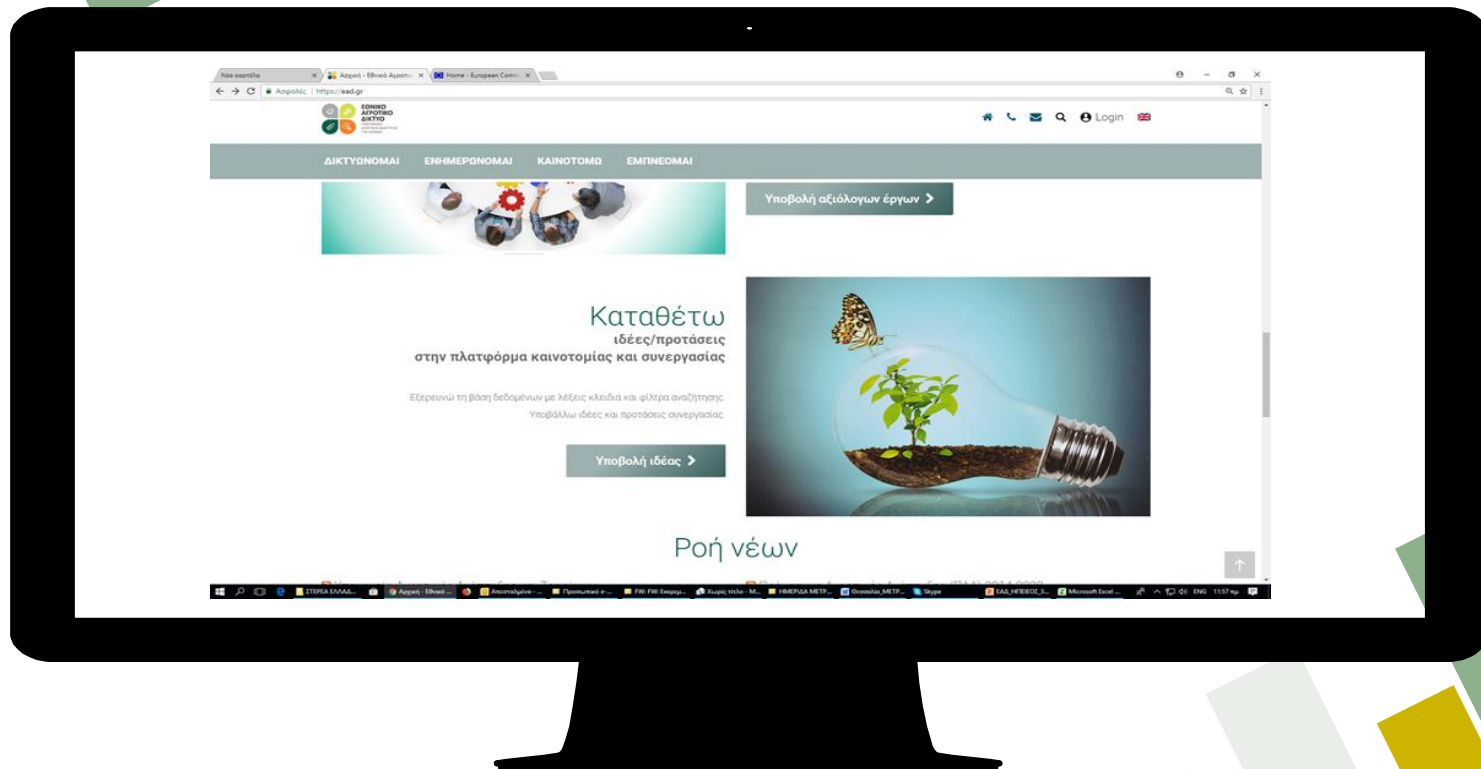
Νέα καρτέλα | Αρχική - Εθνικό Αγροτι... | Home - European Comm...

Ασφαλές | https://ead.gr

ΕΘΝΙΚΟ ΑΓΡΟΤΙΚΟ ΔΙΚΤΥΟ

Login

ΔΙΚΤΥΩΝΟΜΑΙ ΕΝΗΜΕΡΩΝΟΜΑΙ ΚΑΙΝΟΤΟΜΩ ΕΜΠΝΕΟΜΑΙ

Υποβολή αξιόλογων έργων

Καταθέτω
ιδέες/προτάσεις
στην πλατφόρμα καινοτομίας και συνεργασίας

Εξερευνώ τη βάση δεδομένων με λέξεις κλειδιά και φίλτρα αναζήτησης
Υποβάλλω ιδέες και προτάσεις συνεργασίας

Υποβολή ιδέας

Ροή νέων

ΣΤΕΡΕΑ ΕΛΛΑΔ... | Αρχική - Εθνικό ... | Απεσταλμένα - ... | Προσωπικά e-... | FW: FW: Εκκρεμ... | Χωρίς τίτλο - M... | ΗΜΕΡΙΔΑ ΜΕΤΡ... | Θεσσαλία_ΜΕΤΡ... | Skype | ΕΑΔ_ΗΠΕΙΡΟΣ_3... | Microsoft Excel ... | ENG 11:57 πμ